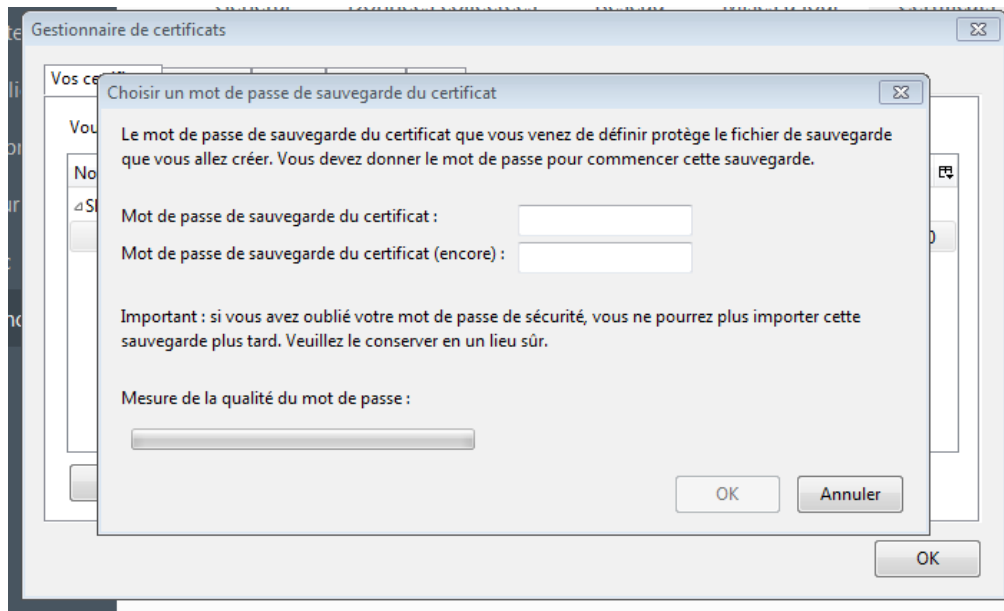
Gestionnaire de certificats

Vos ce

Vou

No

⊿S

Choisir un mot de passe de sauvegarde du certificat

Le mot de passe de sauvegarde du certificat que vous venez de définir protège le fichier de sauvegarde que vous allez créer. Vous devez donner le mot de passe pour commencer cette sauvegarde.

Mot de passe de sauvegarde du certificat :

Mot de passe de sauvegarde du certificat (encore) :

Important : si vous avez oublié votre mot de passe de sécurité, vous ne pourrez plus importer cette sauvegarde plus tard. Veuillez le conserver en un lieu sûr.

Mesure de la qualité du mot de passe :

OK

Annuler

OK